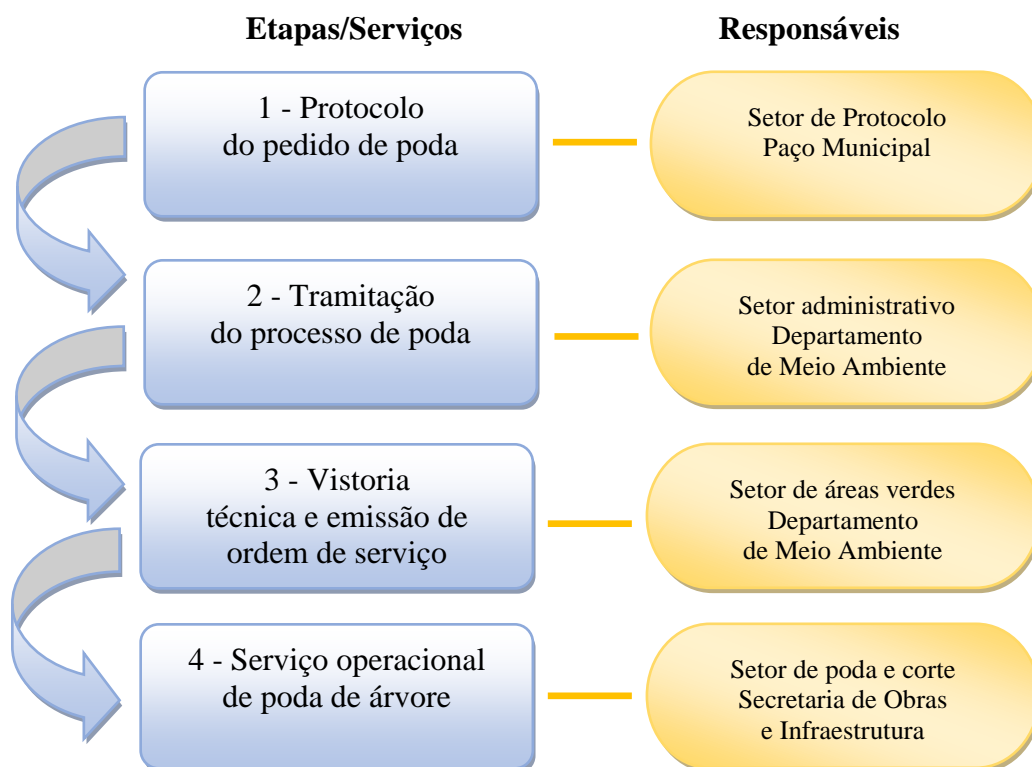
Etapas/Serviços

Responsáveis

1 - Protocolo do pedido de poda

Setor de Protocolo Paço Municipal

2 - Tramitação do processo de poda

Setor administrativo Departamento de Meio Ambiente

3 - Vistoria técnica e emissão de ordem de serviço

Setor de áreas verdes Departamento de Meio Ambiente

4 - Serviço operacional de poda de árvore

Setor de poda e corte Secretaria de Obras e Infraestrutura